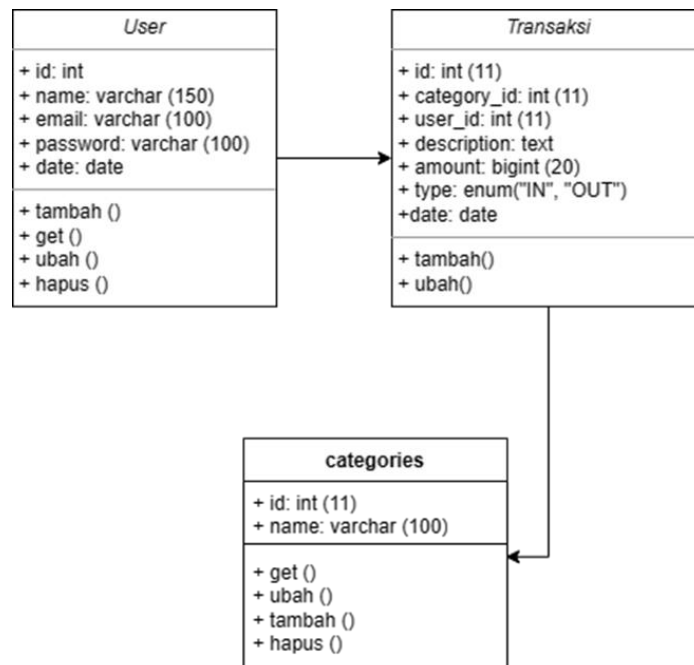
User

+ id: int
+ name: varchar (150)
+ email: varchar (100)
+ password: varchar (100)
+ date: date

+ tambah ()
+ get ()
+ ubah ()
+ hapus ()

Transaksi

+ id: int (11)
+ category_id: int (11)
+ user_id: int (11)
+ description: text
+ amount: bigint (20)
+ type: enum("IN", "OUT")
+date: date

+ tambah()
+ ubah()

categories

+ id: int (11)
+ name: varchar (100)

+ get ()
+ ubah ()
+ tambah ()
+ hapus ()